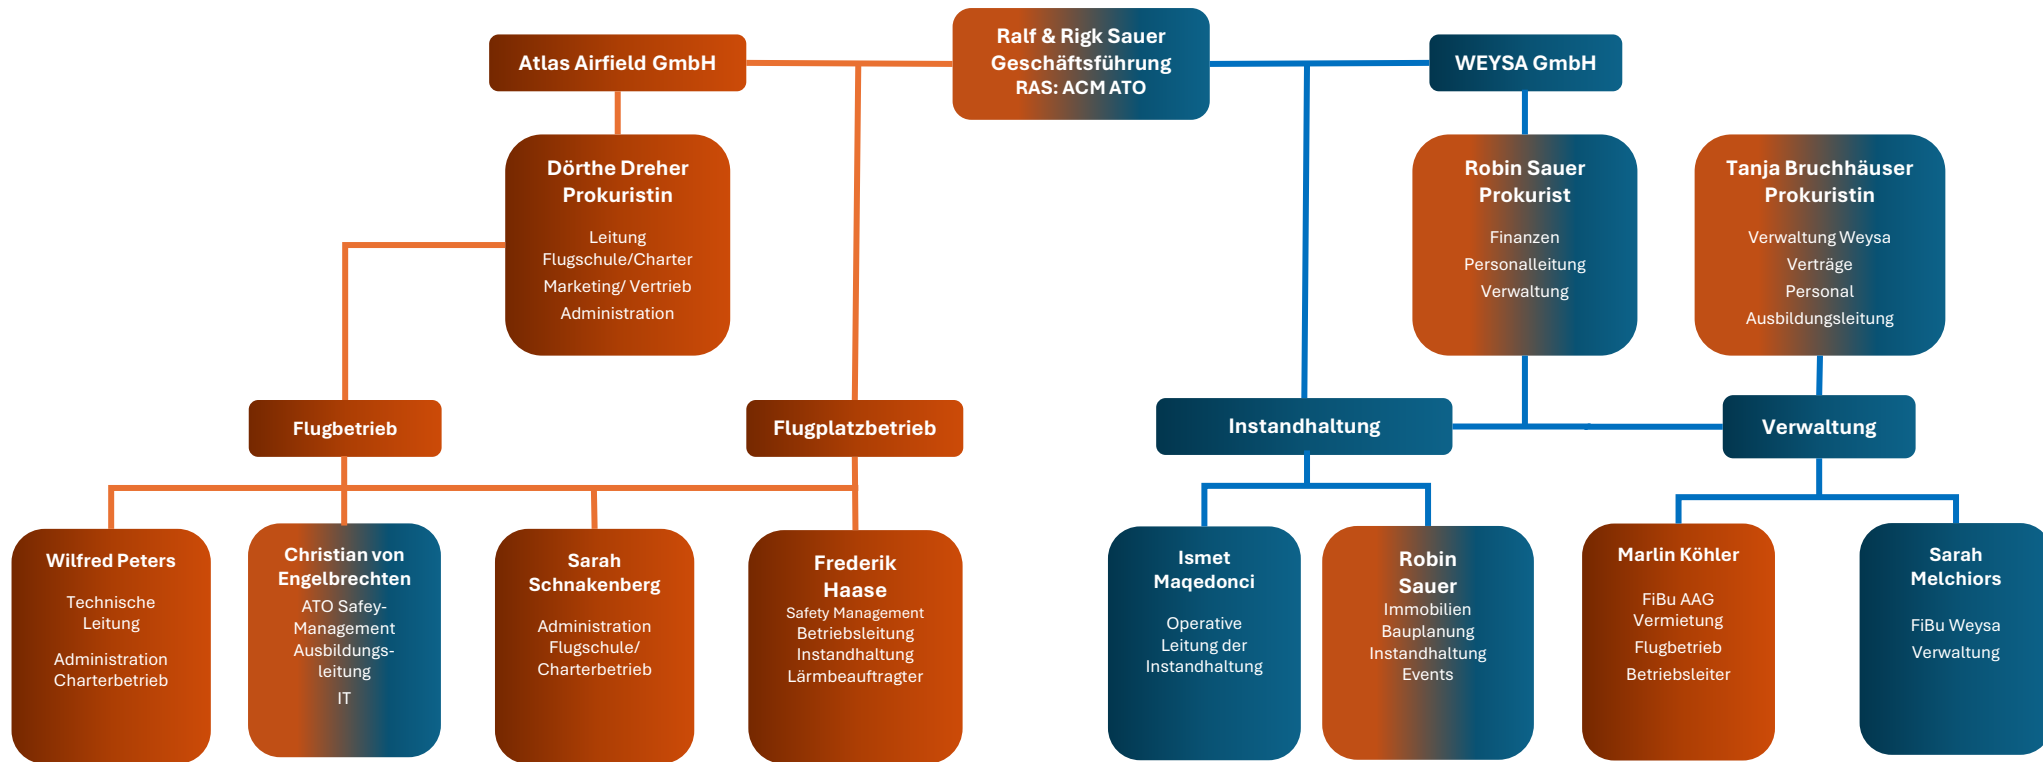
Ralf & Rigk Sauer
Geschäftsführung
RAS: ACM ATO

Atlas Airfield GmbH

WEYSA GmbH

Dörthe Dreher
Prokuristin

Leitung
Flugschule/Charter
Marketing/ Vertrieb
Administration

Robin Sauer
Prokurist

Finanzen
Personalleitung
Verwaltung

Tanja Bruchhäuser
Prokuristin

Verwaltung Weysa
Verträge
Personal
Ausbildungsleitung

Flugbetrieb

Flugplatzbetrieb

Instandhaltung

Verwaltung

Wilfred Peters

Technische Leitung

Administration Charterbetrieb

Christian von Engelbrechten

ATO Safey-Management
Ausbildungsleitung
IT

Sarah Schnakenberg

Administration
Flugschule/
Charterbetrieb

Frederik Haase

Safety Management
Betriebsleitung
Instandhaltung
Lärmbeauftragter

Ismet Maqedonci

Operative Leitung der Instandhaltung

Robin Sauer

Immobilien
Bauplanung
Instandhaltung
Events

Marlin Köhler

FiBu AAG
Vermietung
Flugbetrieb
Betriebsleiter

Sarah Melchiors

FiBu Weysa
Verwaltung